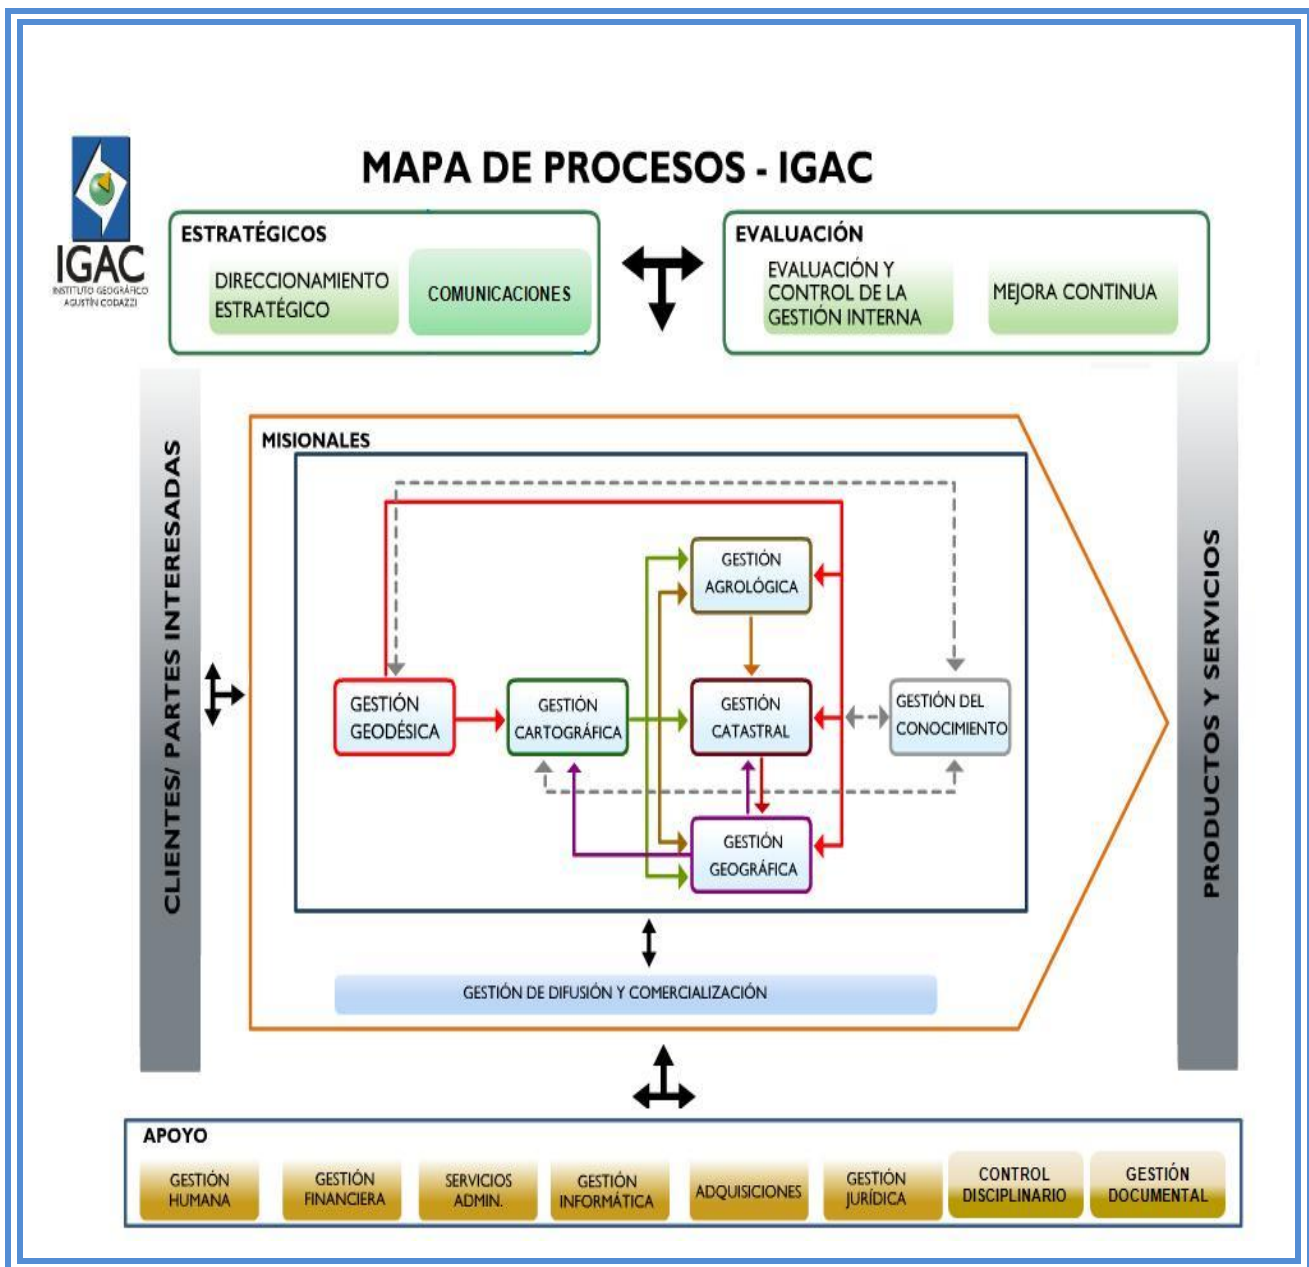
IGAC
INSTITUTO GEOGRÁFICO AGUSTÍN CODAZZI

MAPA DE PROCESOS - IGAC

ESTRATÉGICOS
DIRECCIONAMIENTO ESTRATÉGICO
COMUNICACIONES

EVALUACIÓN
EVALUACIÓN Y CONTROL DE LA GESTIÓN INTERNA
MEJORA CONTINUA

CLIENTES/ PARTES INTERESADAS

MISIONALES
GESTIÓN AGROLÓGICA
GESTIÓN GEODÉSICA
GESTIÓN CARTOGRÁFICA
GESTIÓN CATASTRAL
GESTIÓN DEL CONOCIMIENTO
GESTIÓN GEOGRÁFICA
GESTIÓN DE DIFUSIÓN Y COMERCIALIZACIÓN

PRODUCTOS Y SERVICIOS

APOYO
GESTIÓN HUMANA
GESTIÓN FINANCIERA
SERVICIOS ADMIN.
GESTIÓN INFORMÁTICA
ADQUISICIONES
GESTIÓN JURÍDICA
CONTROL DISCIPLINARIO
GESTIÓN DOCUMENTAL